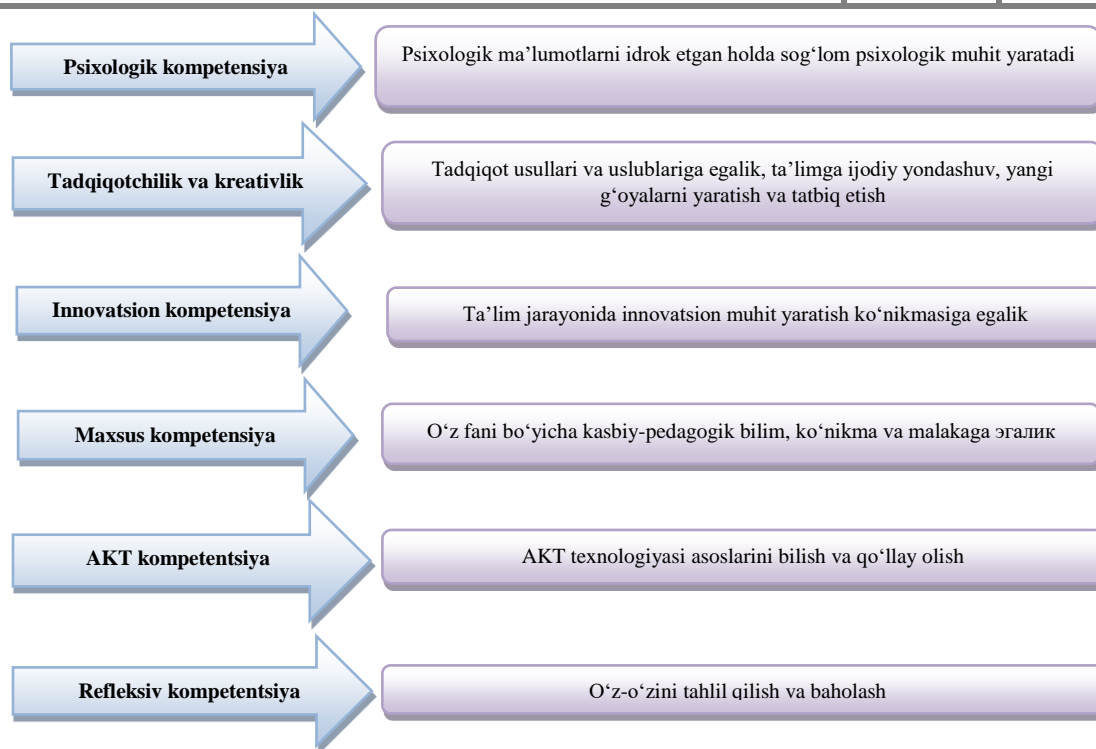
**Psixologik kompetensiya**

Psixologik ma'lumotlarni idrok etgan holda sog'lom psixologik muhit yaratadi

**Tadqiqotchilik va kreativlik**

Tadqiqot usullari va uslublariga egalik, ta'limga ijodiy yondashuv, yangi g'oyalarni yaratish va tatbiq etish

**Innovatsion kompetensiya**

Ta'lim jarayonida innovatsion muhit yaratish ko'nikmasiga egalik

**Maxsus kompetensiya**

O'z fani bo'yicha kasbiy-pedagogik bilim, ko'nikma va malakaga эгалик

**AKT kompetentsiya**

AKT texnologiyasi asoslarini bilish va qo'llay olish

**Refleksiv kompetentsiya**

O'z-o'zini tahlil qilish va baholash